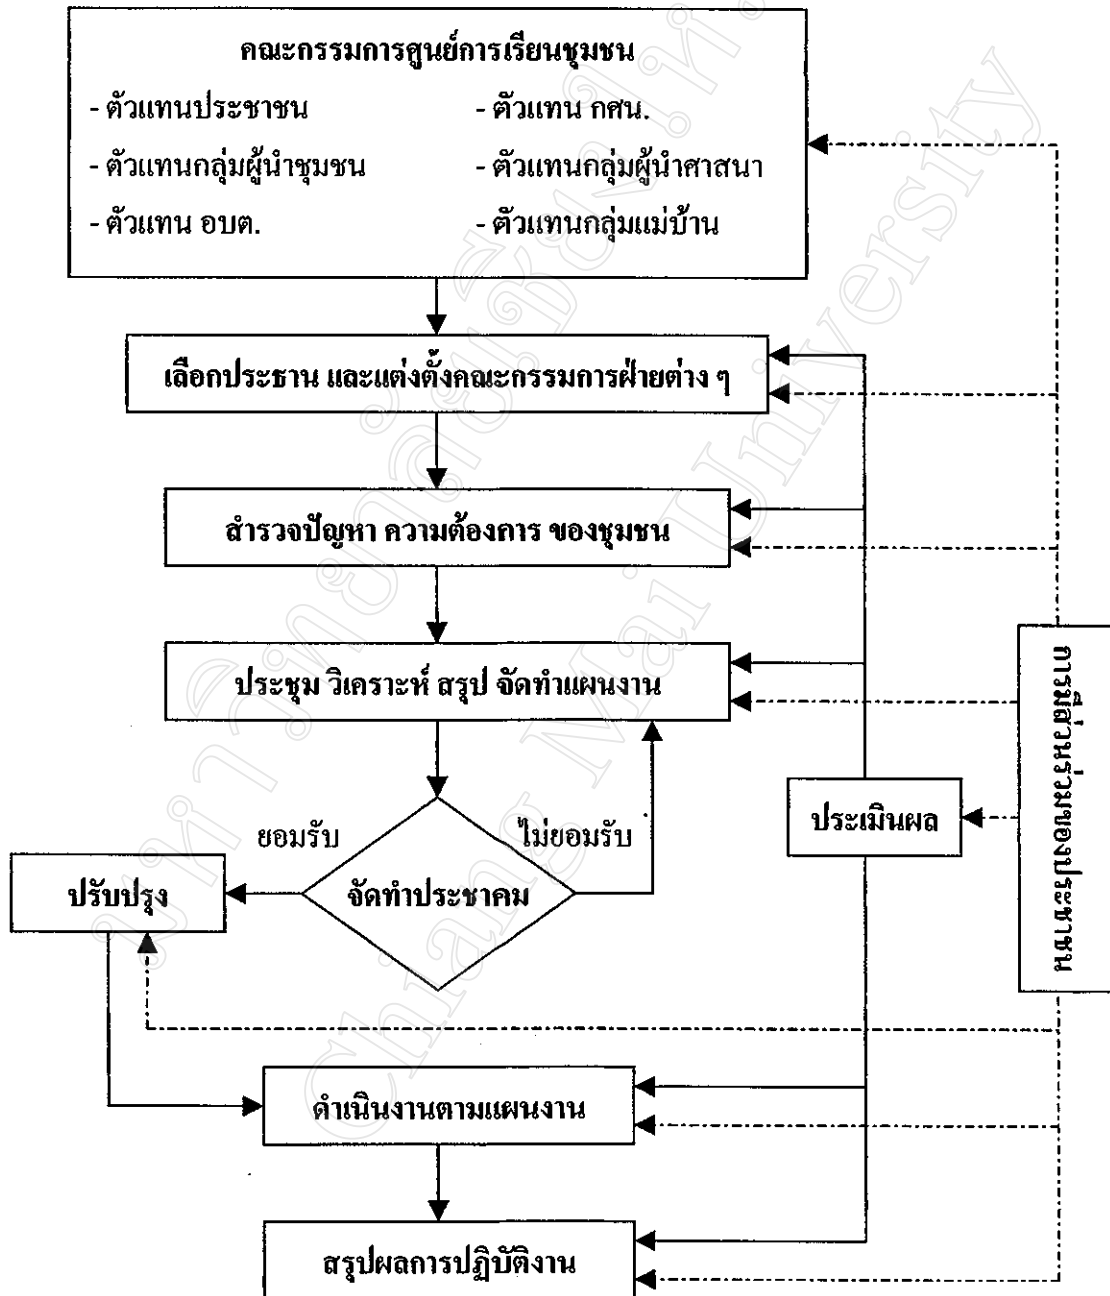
คณะกรรมการศูนย์การเรียนชุมชน

- ตัวแทนประชาชน
- ตัวแทนกลุ่มผู้นำชุมชน
- ตัวแทน อบต.
- ตัวแทน กศน.
- ตัวแทนกลุ่มผู้นำศาสนา
- ตัวแทนกลุ่มแม่บ้าน

เลือกประธาน และแต่งตั้งคณะกรรมการฝ่ายต่าง ๆ

สำรวจปัญหา ความต้องการ ของชุมชน

ประชุม วิเคราะห์ สรุป จัดทำแผนงาน

ยอมรับ

ไม่ยอมรับ

จัดทำประชาคม

ปรับปรุง

ประเมินผล

การมีส่วนร่วมของประชาชน

ดำเนินงานตามแผนงาน

สรุปผลการปฏิบัติงาน